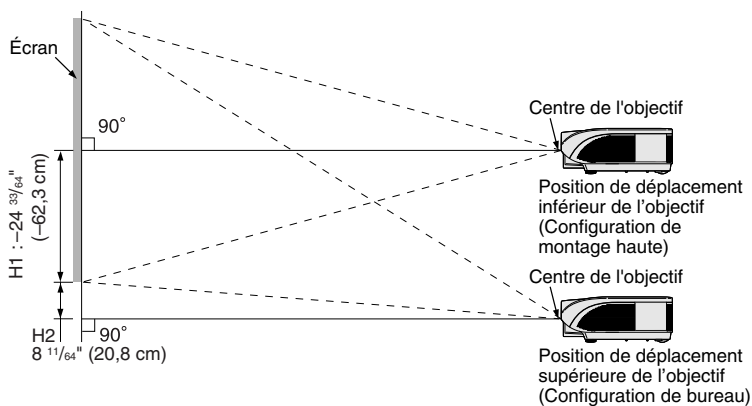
Écran

90°

Centre de l'objectif

Position de déplacement inférieur de l’objectif (Configuration de montage haute)

H1 : $-24\ ^{33}/_{64}$" ($-62,3$ cm)

Centre de l'objectif

H2

90°

$8\ ^{11}/_{64}$" (20,8 cm)

Position de déplacement supérieure de l’objectif (Configuration de bureau)